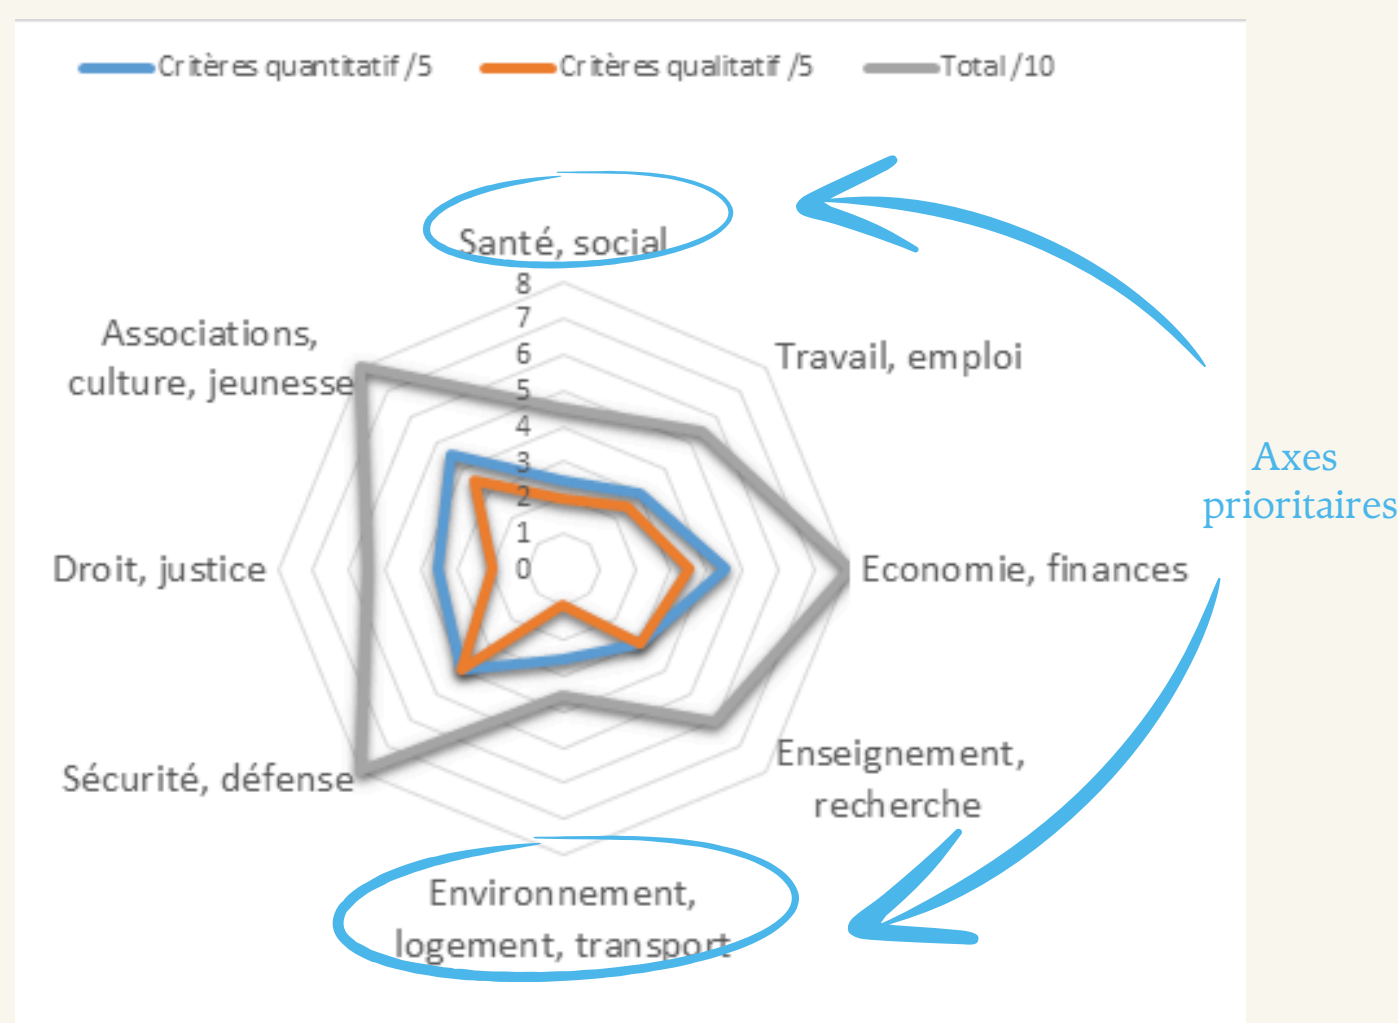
Critères quantitatif /5
Critères qualitatif /5
Total /10

Santé, social
8
7
6
5
4
3
2
1
0
Travail, emploi
Economie, finances
Enseignement, recherche
Environnement, logement, transport
Sécurité, défense
Droit, justice
Associations, culture, jeunesse

Axes prioritaires